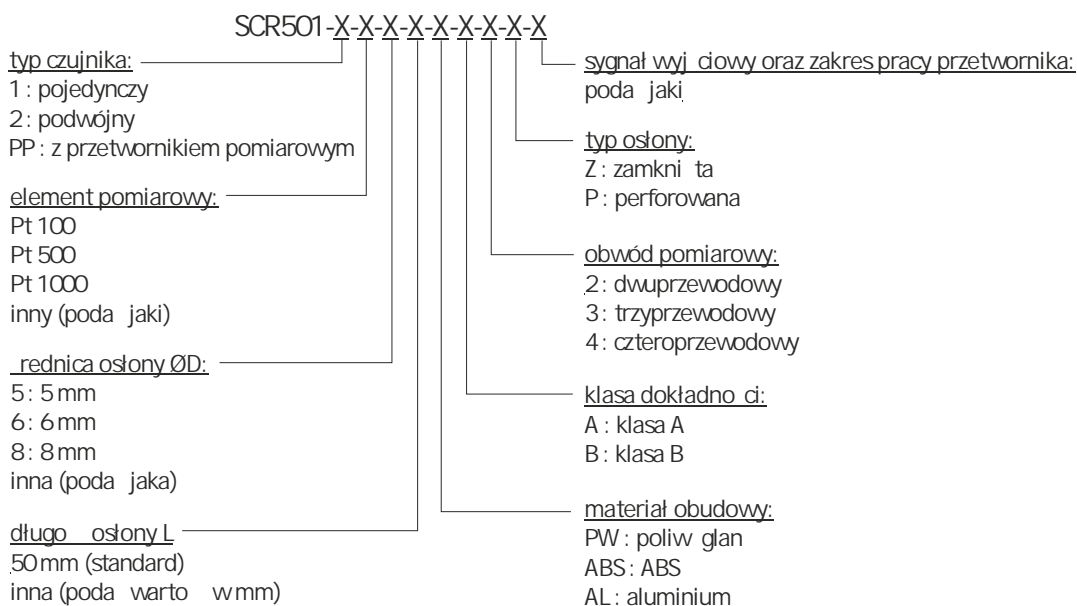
SCR501-X-X-X-X-X-X-X-X-X

typ czujnika:
1 : pojedynczy
2 : podwójny
PP : z przetwornikiem pomiarowym

element pomiarowy:
Pt 100
Pt 500
Pt 1000
inny (poda jaki)

rednica osłony ØD:
5 : 5 mm
6 : 6 mm
8 : 8 mm
inna (poda jaka)

długo osłony L
50 mm (standard)
inna (poda warto w mm)

sygnał wyj ciowy oraz zakres pracy przetwornika:
poda jaki

typ osłony:
Z : zamkni ta
P : perforowana

obwód pomiarowy:
2 : dwuprzewodowy
3 : trzyprzewodowy
4 : czteroprzewodowy

klasa dokładno ci:
A : klasa A
B : klasa B

materiał obudowy:
PW : poliw glan
ABS : ABS
AL : aluminium